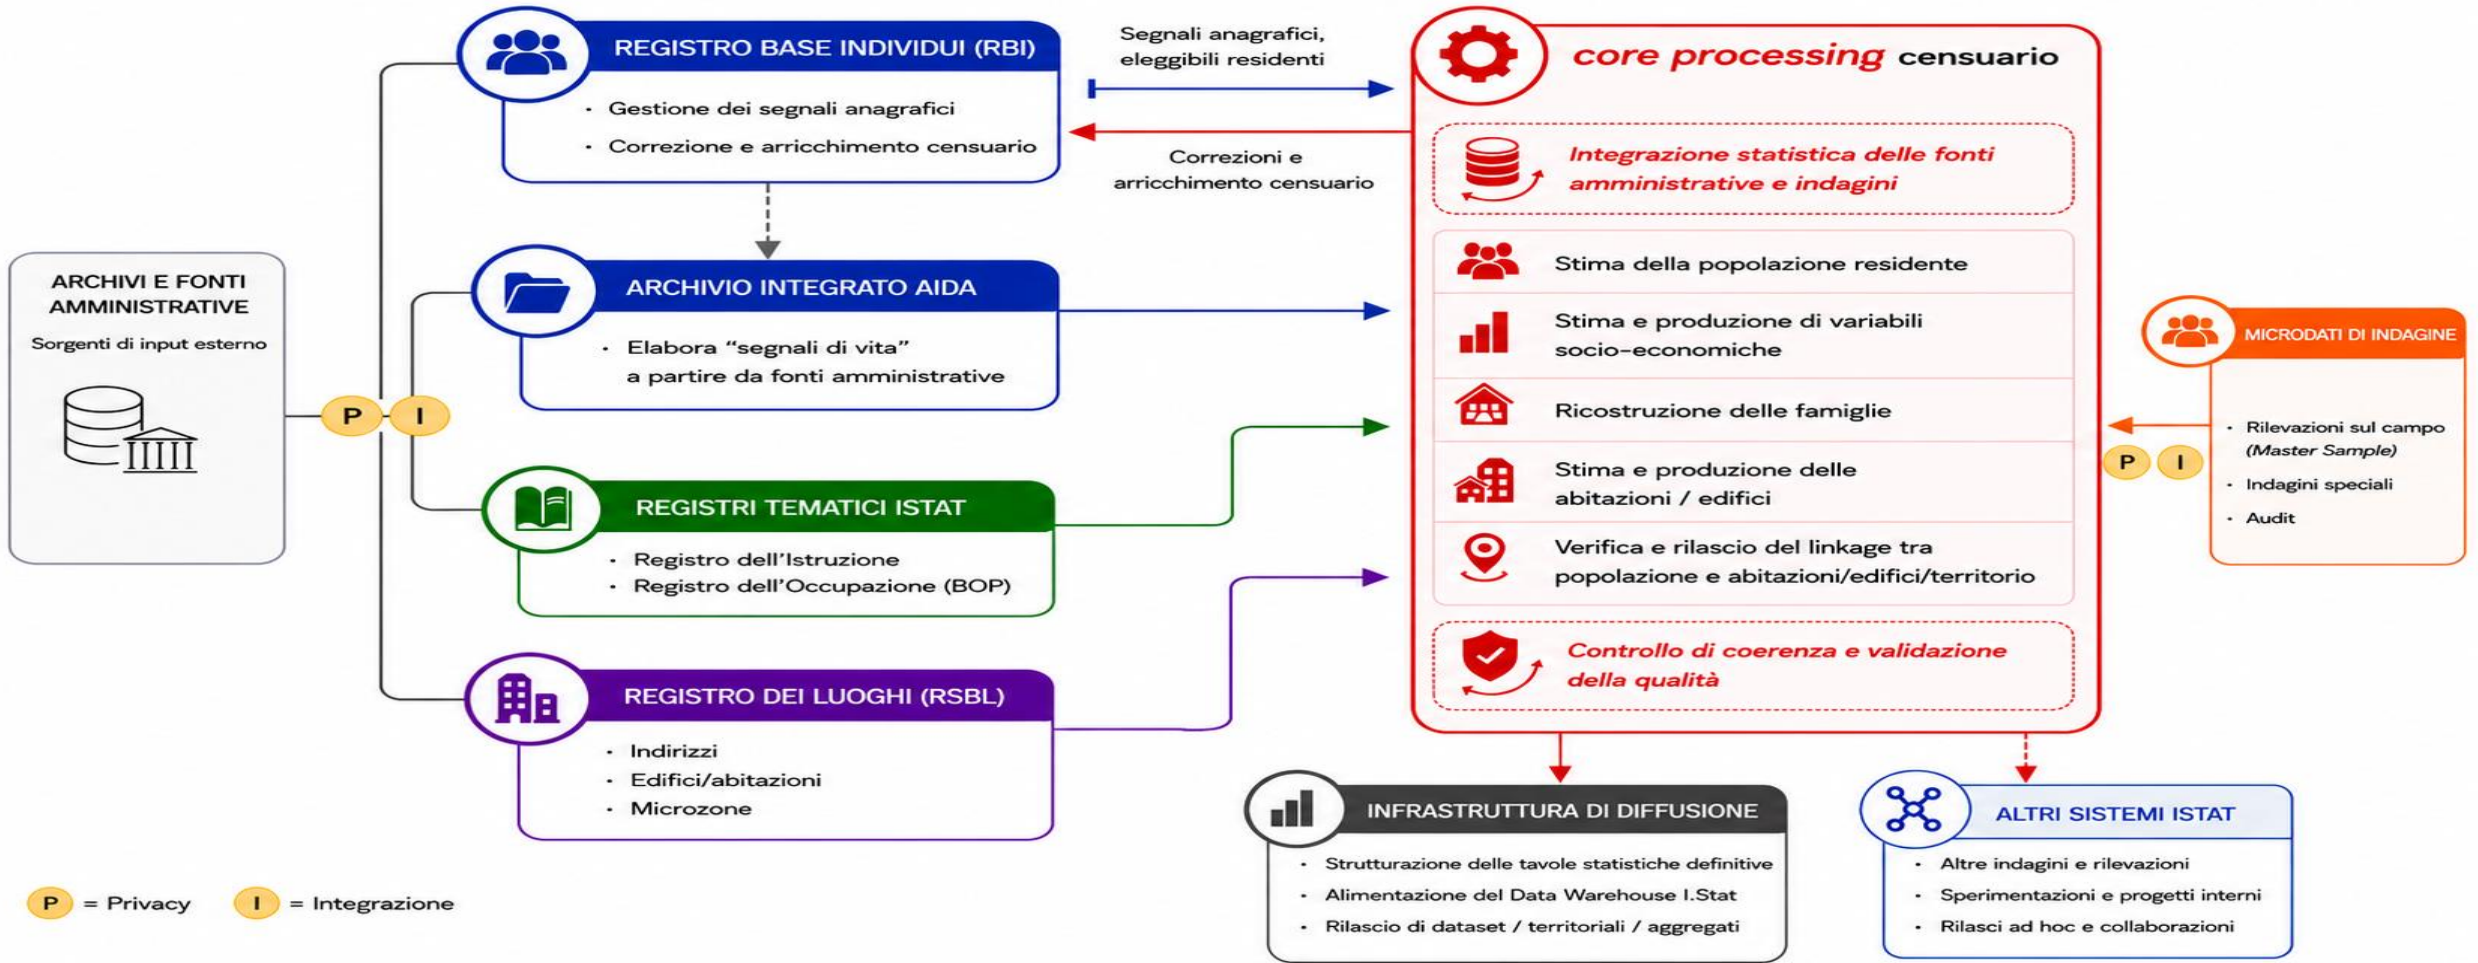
ARCHIVI E FONTI AMMINISTRATIVE

Sorgenti di input esterno

P I

REGISTRO BASE INDIVIDUI (RBI)

- Gestione dei segnali anagrafici
- Correzione e arricchimento censuario

Segnali anagrafici, eleggibili residenti

Correzioni e arricchimento censuario

ARCHIVIO INTEGRATO AIDA

- Elabora "segnali di vita" a partire da fonti amministrative

REGISTRI TEMATICI ISTAT

- Registro dell'Istruzione
- Registro dell'Occupazione (BOP)

REGISTRO DEI LUOGHI (RSBL)

- Indirizzi
- Edifici/abitazioni
- Microzone

core processing censuario

Integrazione statistica delle fonti amministrative e indagini

Stima della popolazione residente

Stima e produzione di variabili socio-economiche

Ricostruzione delle famiglie

Stima e produzione delle abitazioni / edifici

Verifica e rilascio del linkage tra popolazione e abitazioni/edifici/territorio

Controllo di coerenza e validazione della qualità

MICRODATI DI INDAGINE

- Rilevazioni sul campo (Master Sample)
- Indagini speciali
- Audit

P I

INFRASTRUTTURA DI DIFFUSIONE

- Strutturazione delle tavole statistiche definitive
- Alimentazione del Data Warehouse I.Stat
- Rilascio di dataset / territoriali / aggregati

ALTRI SISTEMI ISTAT

- Altre indagini e rilevazioni
- Sperimentazioni e progetti interni
- Rilasci ad hoc e collaborazioni

P = Privacy I = Integrazione